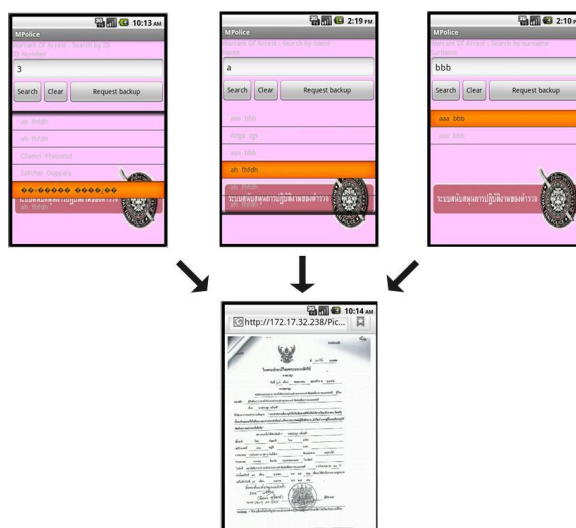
10:13 AM
MPolice
Warrant Of Arrest : Search by ID Number
3
Search
Clear
Request backup
ah fhfdh
ah fhfdh
Chanin Phasomut
Satchai Duppara
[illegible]
ระบบสนับสนุนการปฏิบัติงานของตำรวจ
ah fhfdh

2:19 PM
MPolice
Warrant Of Arrest : Search by Name
Name
a
Search
Clear
Request backup
aaa bbb
dsgs sgs
aaa bbb
ah fhfdh
ah fhfdh
ระบบสนับสนุนการปฏิบัติงานของตำรวจ

2:10 PM
MPolice
Warrant Of Arrest : Search by surname
Surname
bbb
Search
Clear
Request backup
aaa bbb
aaa bbb
ระบบสนับสนุนการปฏิบัติงานของตำรวจ

10:14 AM
http://172.17.32.238/Pic...
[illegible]